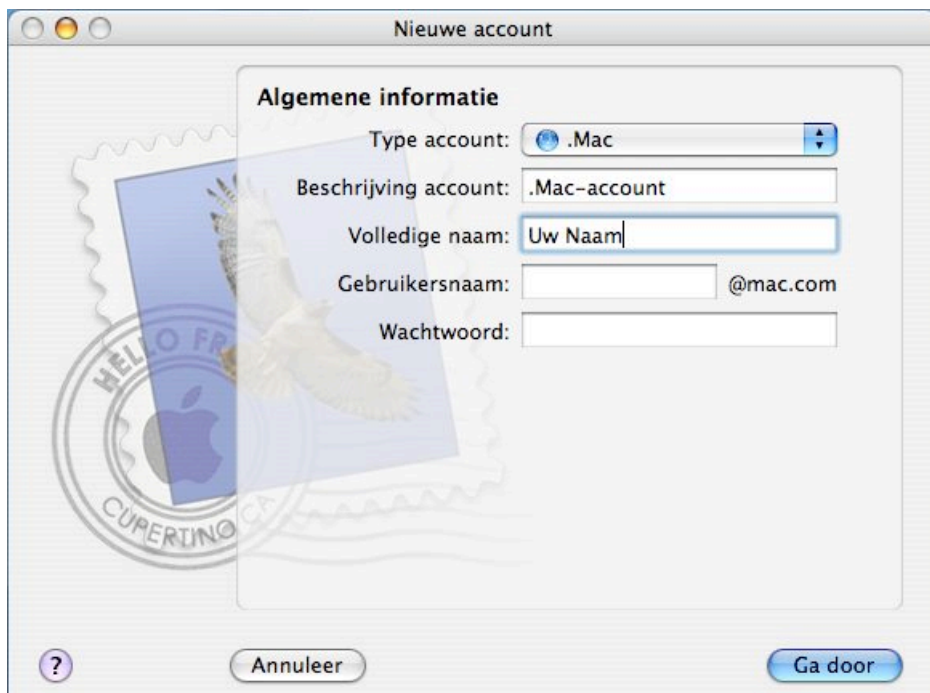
Nieuwe account

Algemene informatie

Type account: .Mac

Beschrijving account: .Mac-account

Volledige naam: Uw Naam

Gebruikersnaam: @mac.com

Wachtwoord:

HELLO FR

CUPERTINO CA

?

Annuleer

Ga door